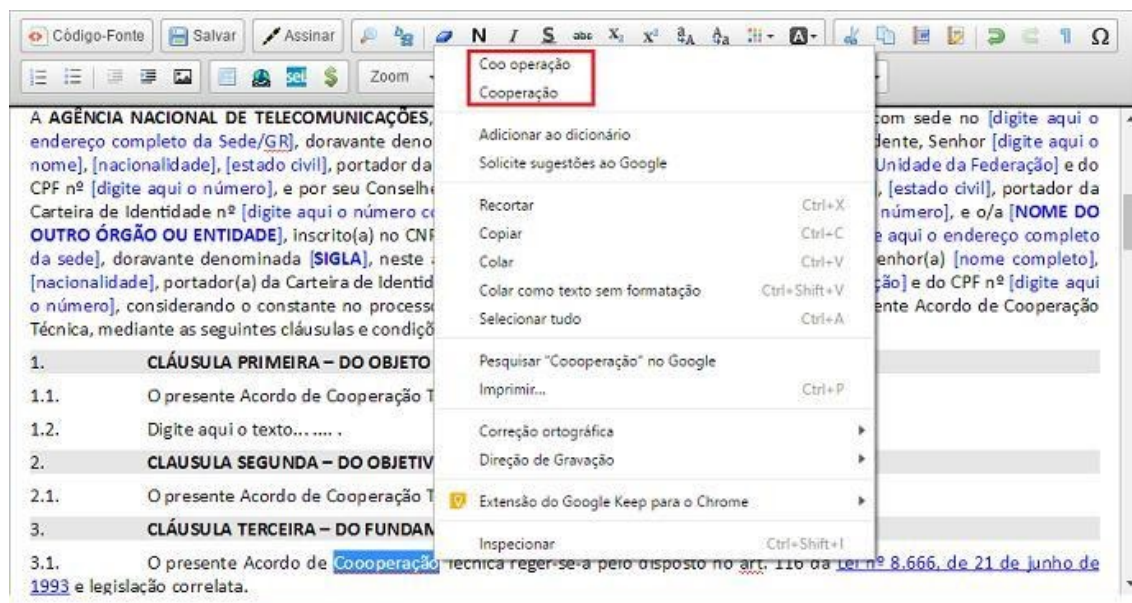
Código-Fonte | Salvar | Assinar | N | I | S | abc | $X_2$ | $X^2$ | Ω

Zoom

Coo operação
Cooperação

Adicionar ao dicionário
Solicite sugestões ao Google

Recortar Ctrl+X
Copiar Ctrl+C
Colar Ctrl+V
Colar como texto sem formatação Ctrl+Shift+V
Selecionar tudo Ctrl+A

Pesquisar "Coooperação" no Google
Imprimir... Ctrl+P

Correção ortográfica
Direção de Gravação

Extensão do Google Keep para o Chrome

Inspecionar Ctrl+Shift+I

A AGÊNCIA NACIONAL DE TELECOMUNICAÇÕES, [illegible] com sede no [digite aqui o endereço completo da Sede/GR], doravante deno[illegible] dente, Senhor [digite aqui o nome], [nacionalidade], [estado civil], portador da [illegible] Unidade da Federação] e do CPF nº [digite aqui o número], e por seu Conselh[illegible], [estado civil], portador da Carteira de Identidade nº [digite aqui o número c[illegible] número], e o/a [NOME DO OUTRO ÓRGÃO OU ENTIDADE], inscrito(a) no CNI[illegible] e aqui o endereço completo da sede], doravante denominada [SIGLA], neste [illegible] enhor(a) [nome completo], [nacionalidade], portador(a) da Carteira de Identid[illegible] ção] e do CPF nº [digite aqui o número], considerando o constante no process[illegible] ente Acordo de Cooperação Técnica, mediante as seguintes cláusulas e condiçõ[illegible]

1. CLÁUSULA PRIMEIRA – DO OBJETO

1.1. O presente Acordo de Cooperação T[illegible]

1.2. Digite aqui o texto... ... .

2. CLAUSULA SEGUNDA – DO OBJETIV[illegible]

2.1. O presente Acordo de Cooperação T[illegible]

3. CLÁUSULA TERCEIRA – DO FUNDAM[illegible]

3.1. O presente Acordo de Coooperação Técnica reger-se-á pelo disposto no art. 116 da Lei nº 8.666, de 21 de junho de 1993 e legislação correlata.